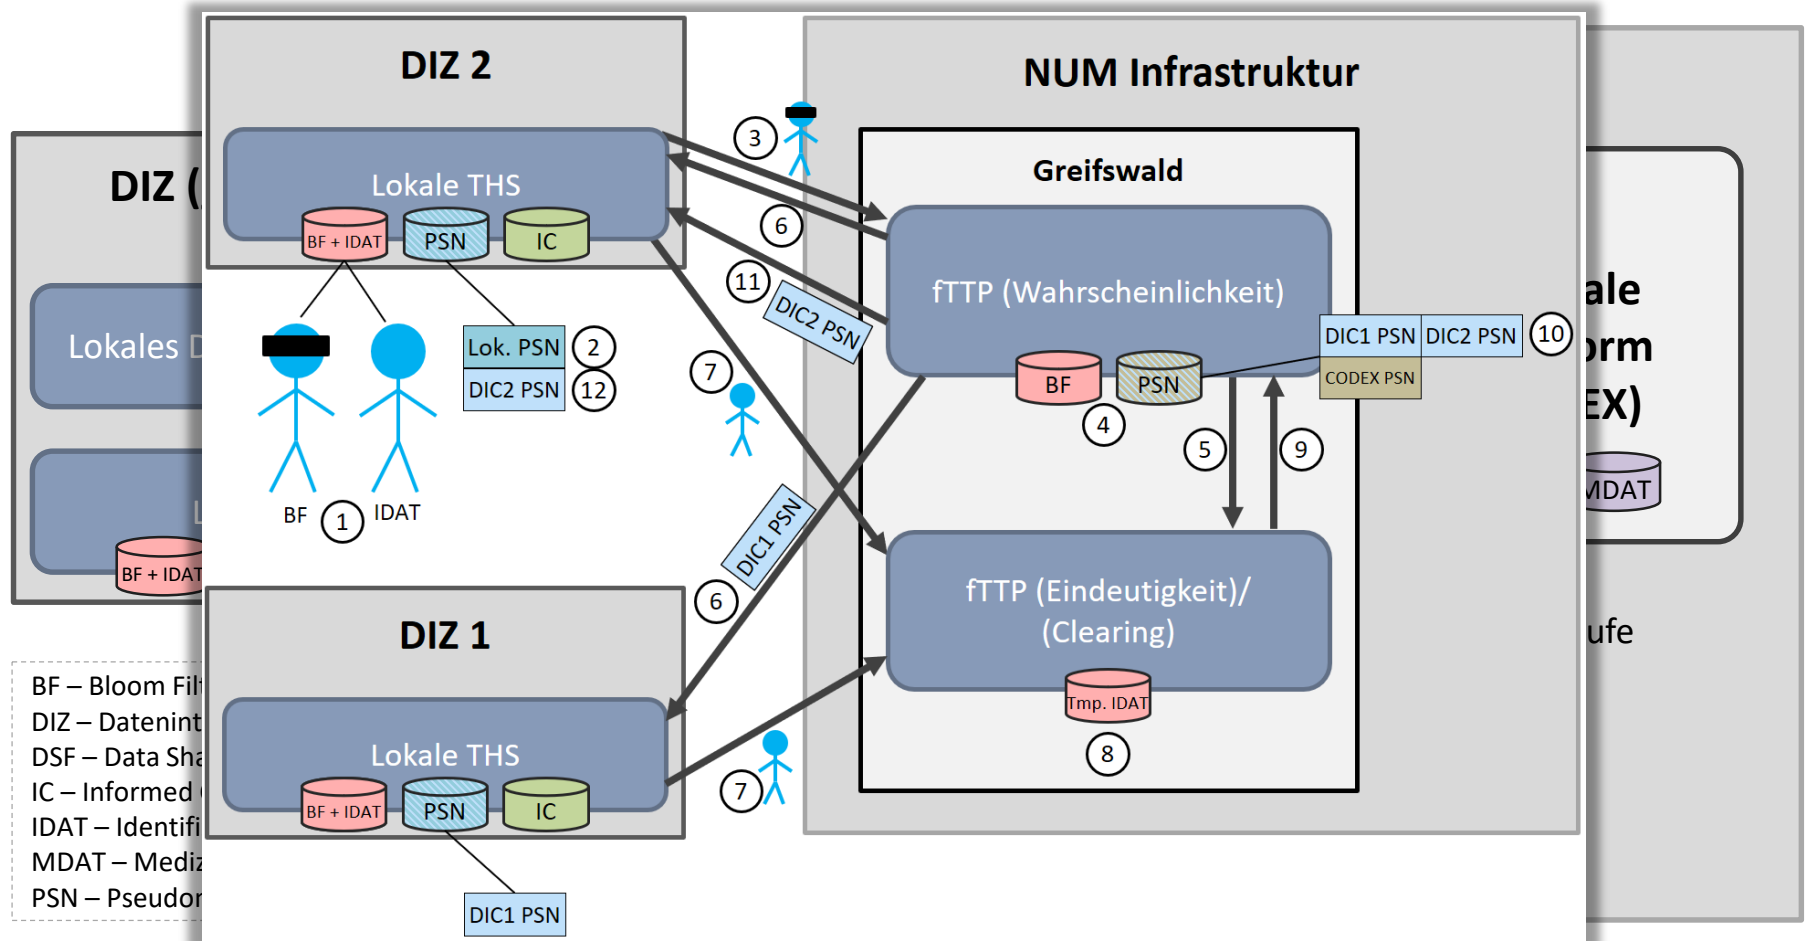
DIZ (

Lokales D

L

BF + IDAT

BF – Bloom Filt
DIZ – Datenint
DSF – Data Sha
IC – Informed
IDAT – Identifi
MDAT – Mediz
PSN – Pseudor

DIZ 2

Lokale THS

BF + IDAT

PSN

IC

BF

1

IDAT

Lok. PSN

2

DIC2 PSN

12

DIZ 1

Lokale THS

BF + IDAT

PSN

IC

DIC1 PSN

3

6

11

DIC2 PSN

7

DIC1 PSN

6

7

NUM Infrastruktur

Greifswald

fTTP (Wahrscheinlichkeit)

BF

PSN

4

5

9

DIC1 PSN

DIC2 PSN

10

CODEX PSN

fTTP (Eindeutigkeit)/ (Clearing)

Tmp. IDAT

8

ale
orm
EX)

MDAT

ufe